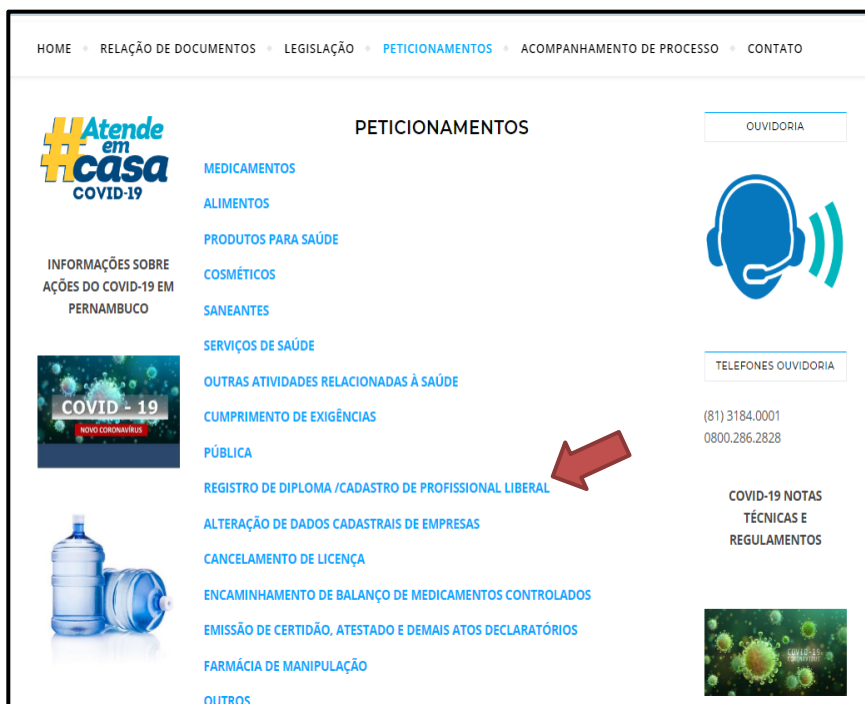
HOME • RELAÇÃO DE DOCUMENTOS • LEGISLAÇÃO • PETICIONAMENTOS • ACOMPANHAMENTO DE PROCESSO • CONTATO

#Atende em casa
COVID-19

INFORMAÇÕES SOBRE AÇÕES DO COVID-19 EM PERNAMBUCO

COVID - 19
NOVO CORONAVÍRUS

PETICIONAMENTOS

MEDICAMENTOS
ALIMENTOS
PRODUTOS PARA SAÚDE
COSMÉTICOS
SANEANTES
SERVIÇOS DE SAÚDE
OUTRAS ATIVIDADES RELACIONADAS À SAÚDE
CUMPRIMENTO DE EXIGÊNCIAS
PÚBLICA
REGISTRO DE DIPLOMA /CADASTRO DE PROFISSIONAL LIBERAL
ALTERAÇÃO DE DADOS CADASTRAIS DE EMPRESAS
CANCELAMENTO DE LICENÇA
ENCAMINHAMENTO DE BALANÇO DE MEDICAMENTOS CONTROLADOS
EMISSÃO DE CERTIDÃO, ATESTADO E DEMAIS ATOS DECLARATÓRIOS
FARMÁCIA DE MANIPULAÇÃO
OUTROS

OUVIDORIA

TELEFONES OUVIDORIA

(81) 3184.0001
0800.286.2828

COVID-19 NOTAS TÉCNICAS E REGULAMENTOS

COVID-19
CORONAVIRUS